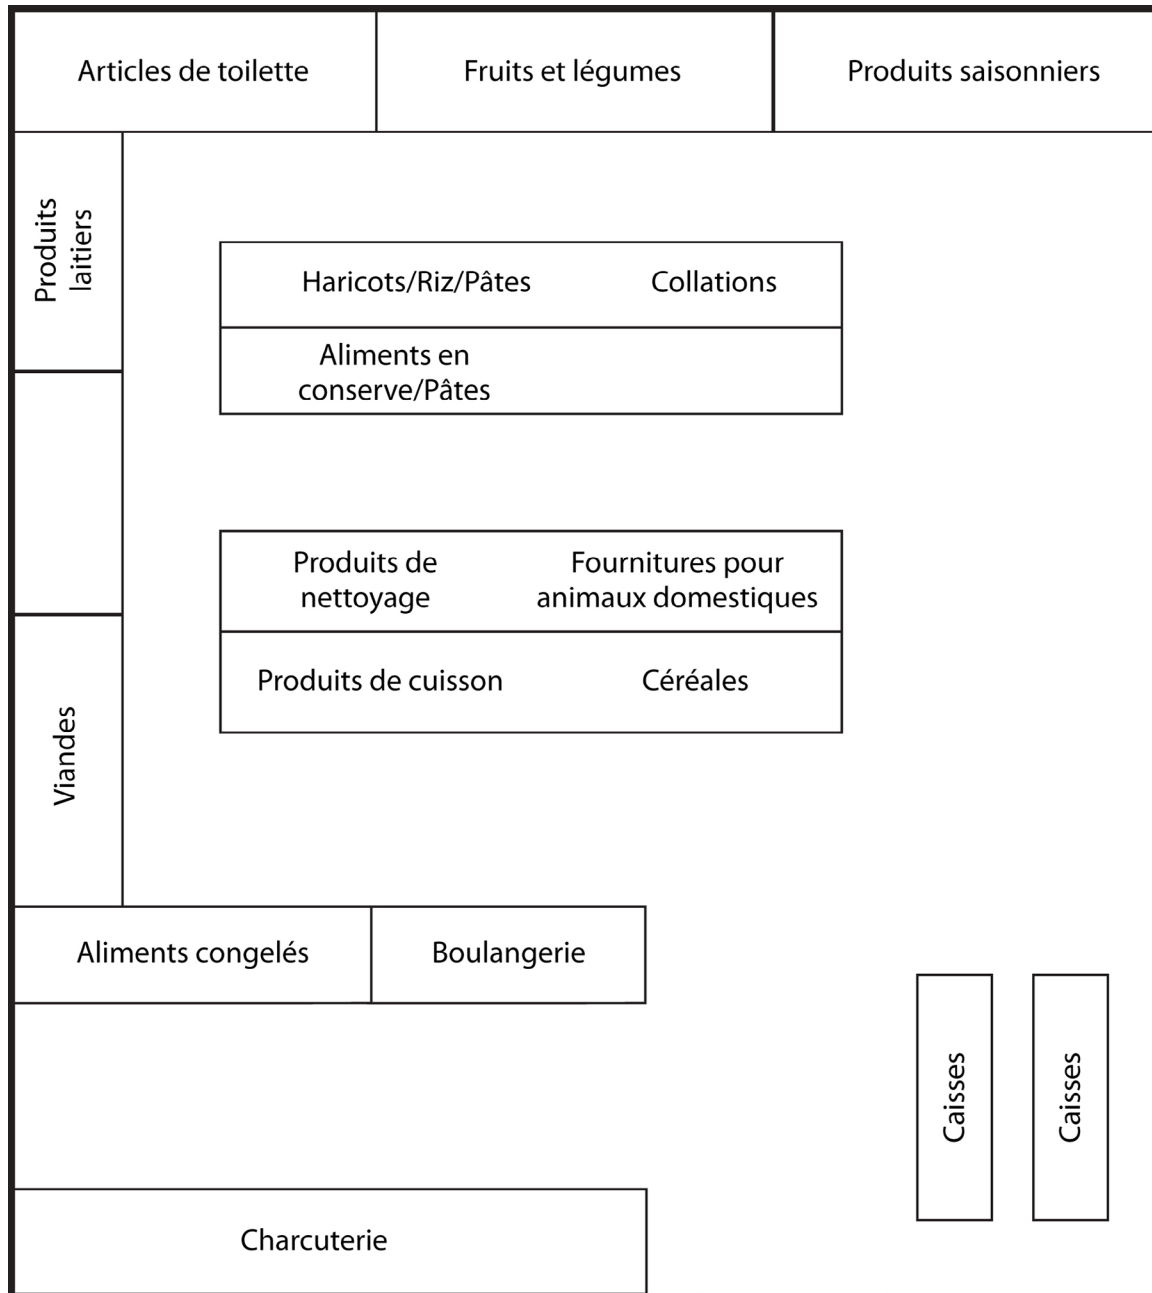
Articles de toilette

Fruits et légumes

Produits saisonniers

Produits laitiers

Haricots/Riz/Pâtes

Collations

Aliments en conserve/Pâtes

Produits de nettoyage

Fournitures pour animaux domestiques

Produits de cuisson

Céréales

Viandes

Aliments congelés

Boulangerie

Caisses

Caisses

Charcuterie